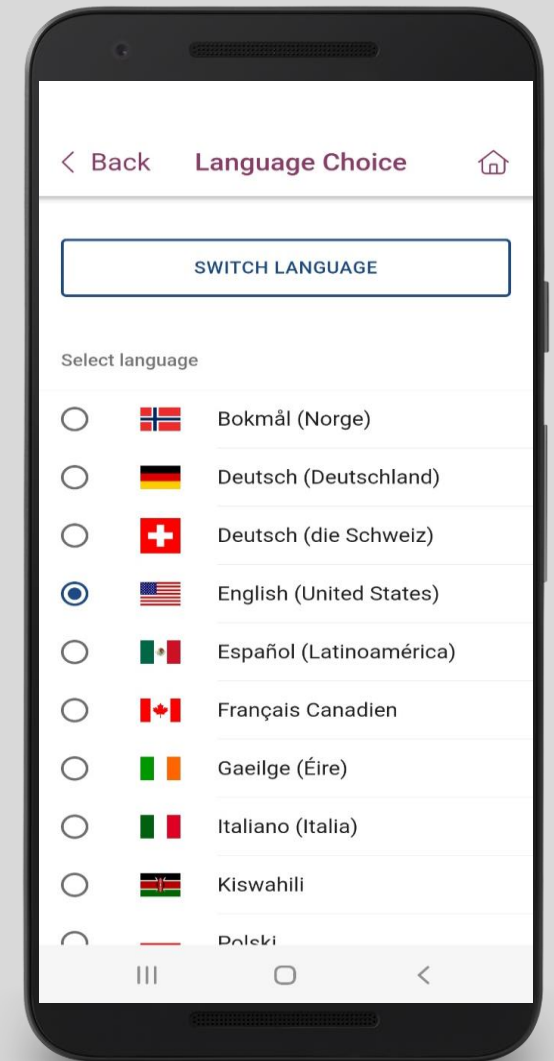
< Back Language Choice

SWITCH LANGUAGE

Select language

Bokmål (Norge)

Deutsch (Deutschland)

Deutsch (die Schweiz)

English (United States)

Español (Latinoamérica)

Français Canadien

Gaeilge (Éire)

Italiano (Italia)

Kiswahili

Polski